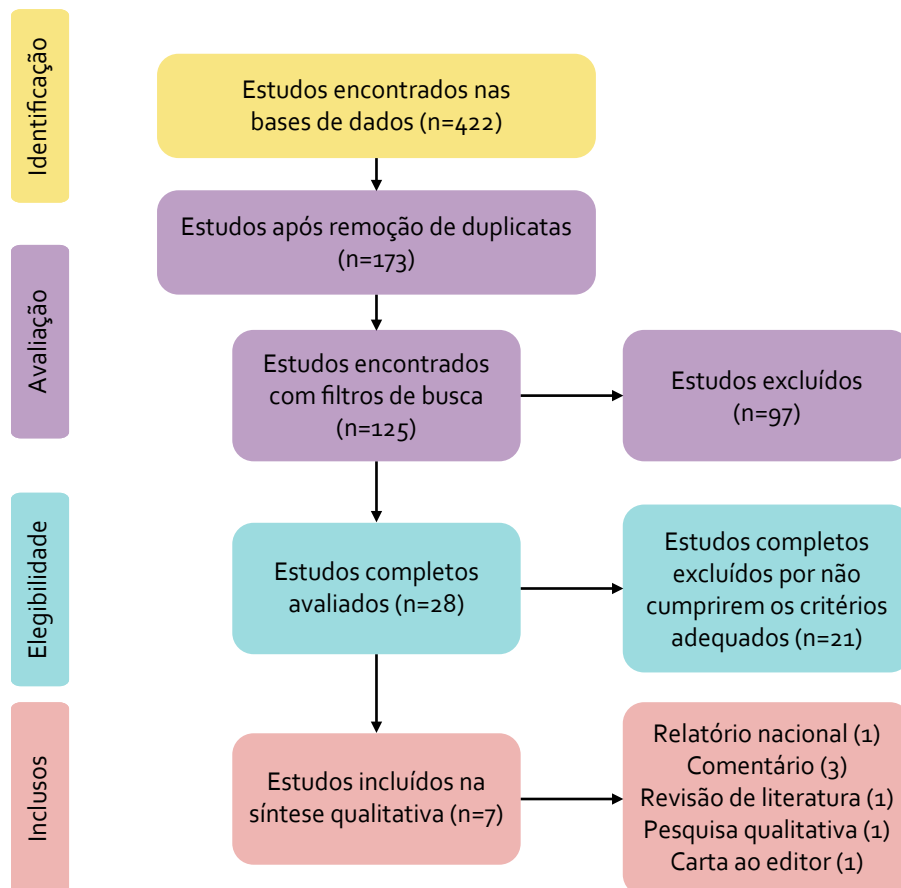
Identificação

Estudos encontrados nas bases de dados (n=422)

Estudos após remoção de duplicatas (n=173)

Avaliação

Estudos encontrados com filtros de busca (n=125)

Estudos excluídos (n=97)

Elegibilidade

Estudos completos avaliados (n=28)

Estudos completos excluídos por não cumprirem os critérios adequados (n=21)

Inclusos

Estudos incluídos na síntese qualitativa (n=7)

Relatório nacional (1)
Comentário (3)
Revisão de literatura (1)
Pesquisa qualitativa (1)
Carta ao editor (1)